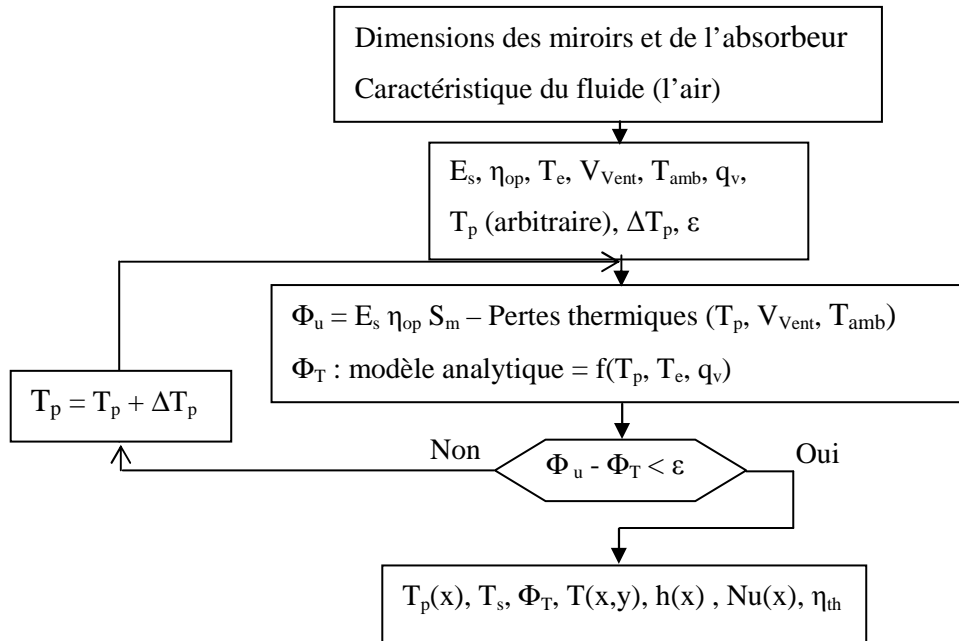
Dimensions des miroirs et de l’absorbeur
Caractéristique du fluide (l’air)

$E_s$, $\eta_{op}$, $T_e$, $V_{Vent}$, $T_{amb}$, $q_v$,
$T_p$ (arbitraire), $\Delta T_p$, $\varepsilon$

$\Phi_u = E_s \eta_{op} S_m$ – Pertes thermiques ($T_p$, $V_{Vent}$, $T_{amb}$)
$\Phi_T$ : modèle analytique = $f(T_p, T_e, q_v)$

$T_p = T_p + \Delta T_p$

Non

$\Phi_u - \Phi_T < \varepsilon$

Oui

$T_p(x)$, $T_s$, $\Phi_T$, $T(x,y)$, $h(x)$ , $Nu(x)$, $\eta_{th}$